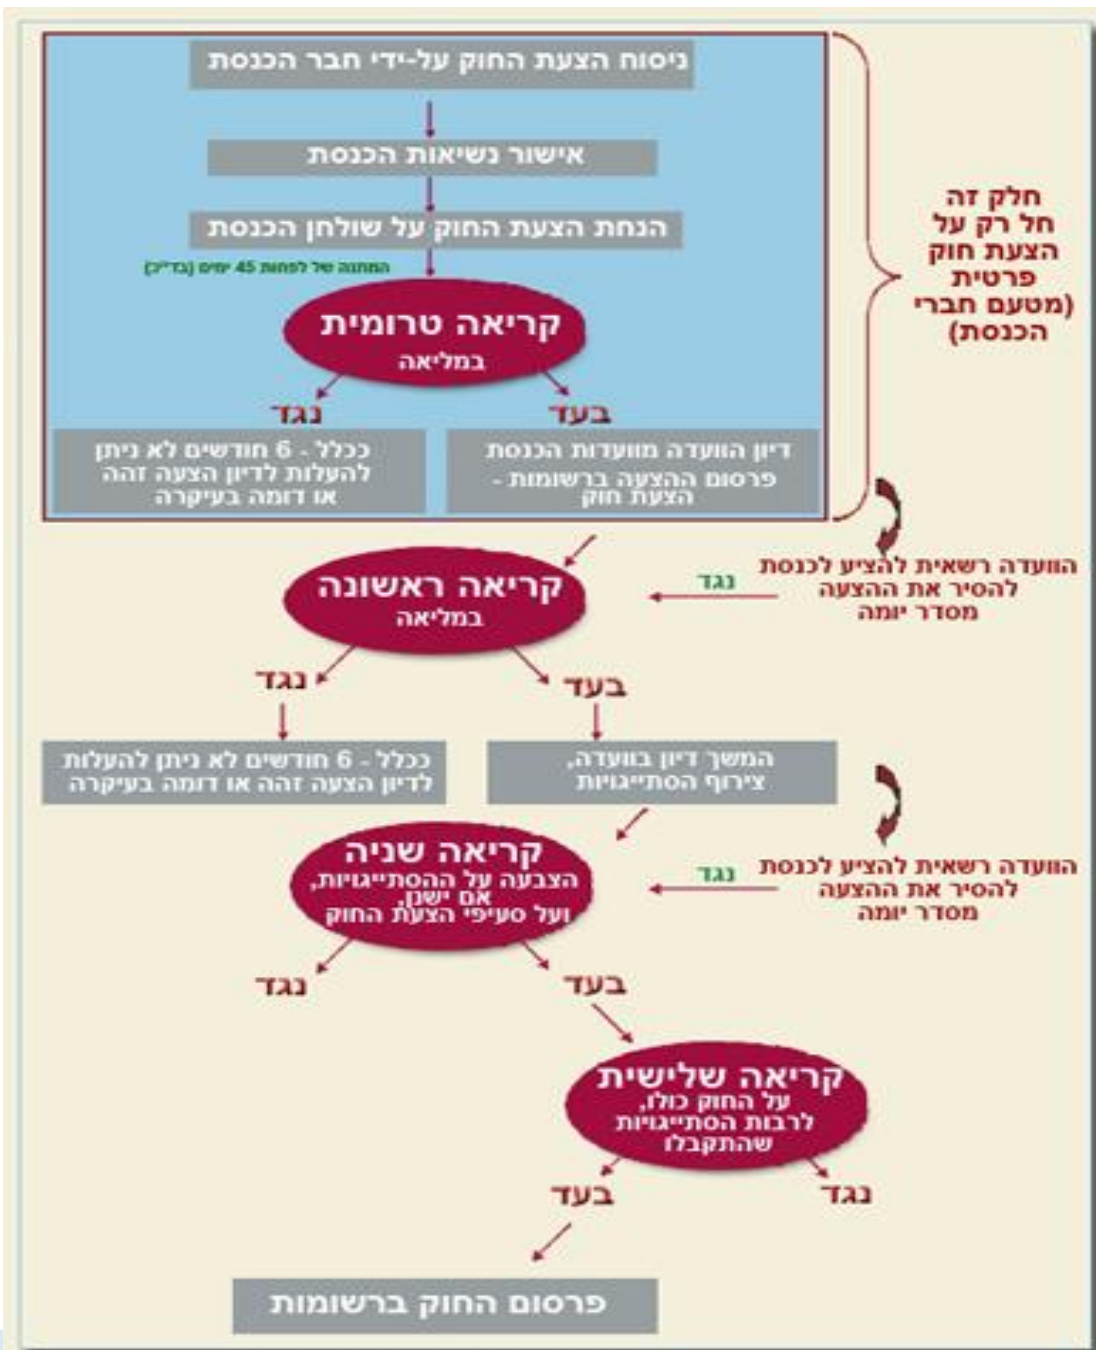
ניסוח הצעת החוק על-ידי חבר הכנסת

אישור נשיאות הכנסת

הנחת הצעת החוק על שולחן הכנסת

המתנה של לפחות 45 ימים (בד"כ)

קריאה טרומית
במליאה

נגד

בעד

ככלל - 6 חודשים לא ניתן להעלות לדיון הצעה זהה או דומה בעיקרה

דיון הוועדה מוועדות הכנסת
פרסום ההצעה ברשומות - הצעת חוק

חלק זה חל רק על הצעת חוק פרטית (מטעם חברי הכנסת)

קריאה ראשונה
במליאה

הוועדה רשאית להציע לכנסת להסיר את ההצעה מסדר יומה

נגד

נגד

בעד

ככלל - 6 חודשים לא ניתן להעלות לדיון הצעה זהה או דומה בעיקרה

המשך דיון בוועדה, צירוף הסתייגויות

קריאה שניה
הצבעה על ההסתייגויות, אם ישנן, ועל סעיפי הצעת החוק

הוועדה רשאית להציע לכנסת להסיר את ההצעה מסדר יומה

נגד

נגד

בעד

קריאה שלישית
על החוק כולו, לרבות הסתייגויות שהתקבלו

בעד

נגד

פרסום החוק ברשומות